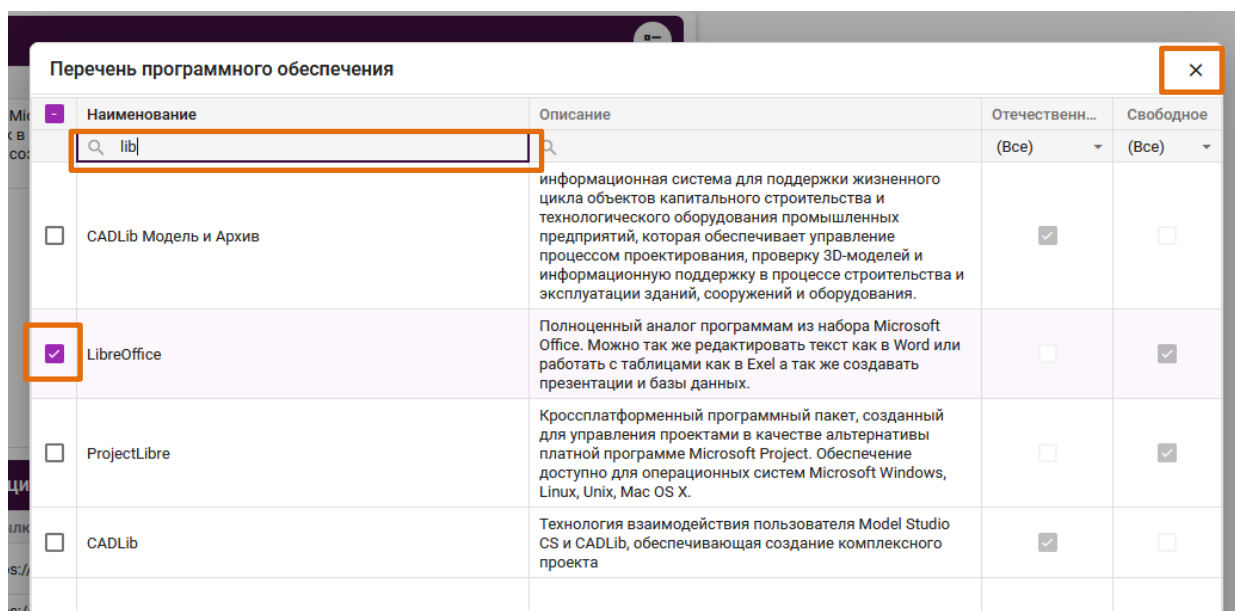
Перечень программного обеспечения ✕

| - | Наименование | Описание | Отечественн... | Свободное |
|---|---|---|---|---|
| | lib | | (Все) | (Все) |
| | CADLib Модель и Архив | информационная система для поддержки жизненного цикла объектов капитального строительства и технологического оборудования промышленных предприятий, которая обеспечивает управление процессом проектирования, проверку 3D-моделей и информационную поддержку в процессе строительства и эксплуатации зданий, сооружений и оборудования. | ✓ | |
| ✓ | LibreOffice | Полноценный аналог программам из набора Microsoft Office. Можно так же редактировать текст как в Word или работать с таблицами как в Exel а так же создавать презентации и базы данных. | | ✓ |
| | ProjectLibre | Кроссплатформенный программный пакет, созданный для управления проектами в качестве альтернативы платной программе Microsoft Project. Обеспечение доступно для операционных систем Microsoft Windows, Linux, Unix, Mac OS X. | | ✓ |
| | CADLib | Технология взаимодействия пользователя Model Studio CS и CADLib, обеспечивающая создание комплексного проекта | ✓ | |